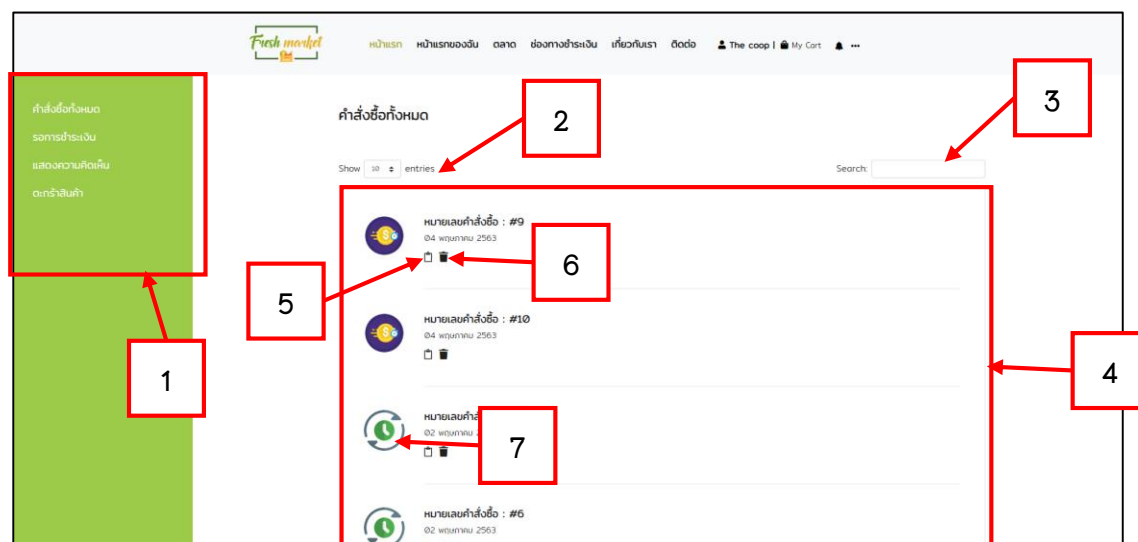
Fresh market

หน้าแรก หน้าแรกของฉัน ตลาด ช่องทางชำระเงิน เกี่ยวกับเรา ติดต่อ The coop | My Cart

คำสั่งซื้อทั้งหมด
รอการชำระเงิน
แสดงความคิดเห็น
ตะกร้าสินค้า

คำสั่งซื้อทั้งหมด

Show 10 entries

Search:

หมายเลขคำสั่งซื้อ : #9
04 พฤษภาคม 2563

หมายเลขคำสั่งซื้อ : #10
04 พฤษภาคม 2563

หมายเลขคำสั่ง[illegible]
02 พฤษภาคม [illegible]

หมายเลขคำสั่งซื้อ : #6
02 พฤษภาคม 2563

1

2

3

4

5

6

7